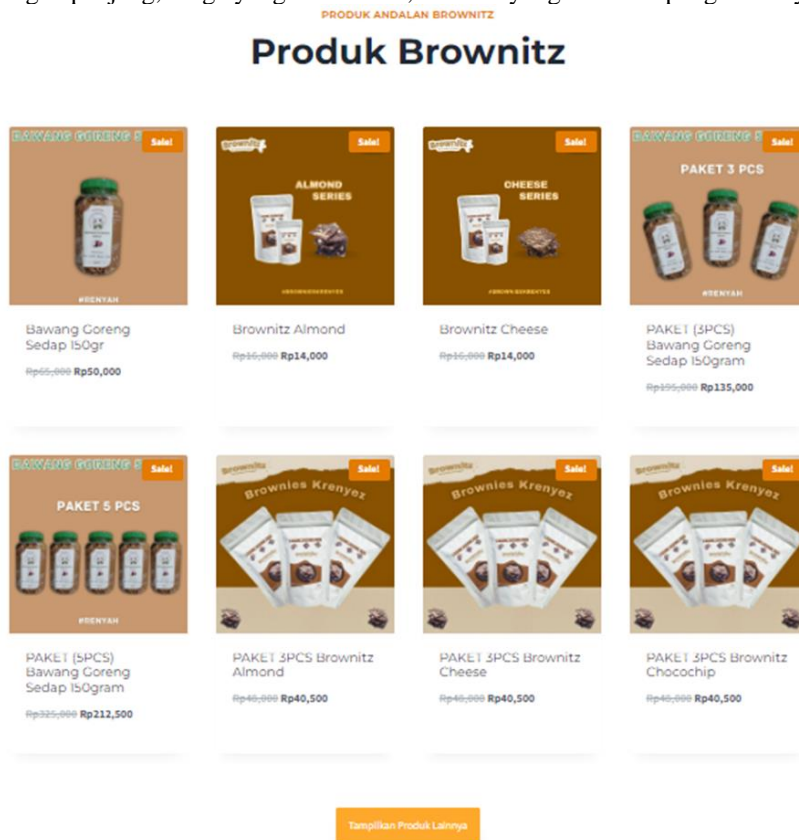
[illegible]

PRODUK ANDALAN BROWNITZ

Produk Brownitz

BAWANG GORENG S
Sale!
#RENYAH
Bawang Goreng Sedap 150gr
~~Rp65,000~~ Rp50,000

Brownitz
Sale!
ALMOND SERIES
Brownitz Almond
~~Rp16,000~~ Rp14,000

Brownitz
Sale!
CHEESE SERIES
Brownitz Cheese
~~Rp16,000~~ Rp14,000

BAWANG GORENG S
Sale!
PAKET 3 PCS
#RENYAH
PAKET (3PCS) Bawang Goreng Sedap 150gram
~~Rp195,000~~ Rp135,000

BAWANG GORENG S
Sale!
PAKET 5 PCS
#RENYAH
PAKET (5PCS) Bawang Goreng Sedap 150gram
~~Rp325,000~~ Rp212,500

Brownitz
Sale!
Brownies Krenyez
PAKET 3PCS Brownitz Almond
~~Rp48,000~~ Rp40,500

Brownitz
Sale!
Brownies Krenyez
PAKET 3PCS Brownitz Cheese
~~Rp48,000~~ Rp40,500

Brownitz
Sale!
Brownies Krenyez
PAKET 3PCS Brownitz Chocochip
~~Rp48,000~~ Rp40,500

Tampilkan Produk Lainnya